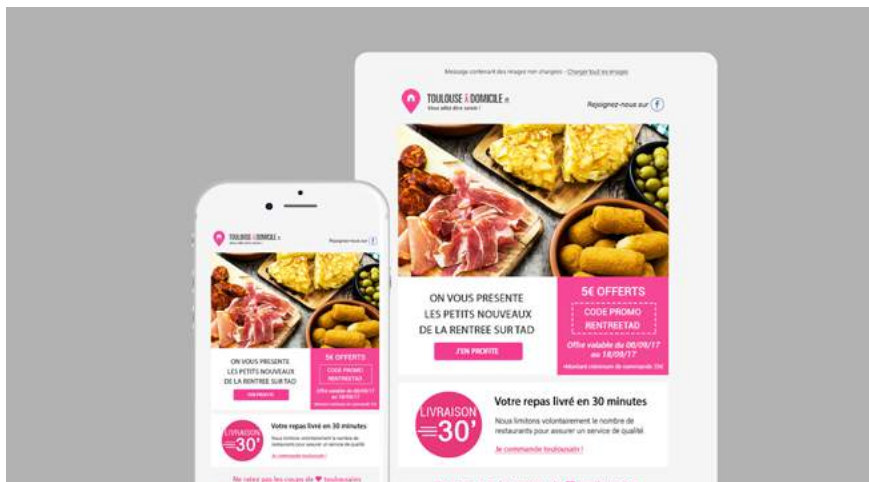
Message contenant des images non chargées - Charger tout les images

TOULOUSE À DOMICILE.fr

Vous allez être servi !

Rejoignez-nous sur

ON VOUS PRESENTE LES PETITS NOUVEAUX DE LA RENTREE SUR TAD

J'EN PROFITE

5€ OFFERTS

CODE PROMO RENTREETAD

Offre valable du 08/09/17 au 18/09/17

*Montant minimum de commande 15€

LIVRAISON 30'

Votre repas livré en 30 minutes

Nous limitons volontairement le nombre de restaurants pour assurer un service de qualité

Je commande toulousain !

TOULOUSE À DOMICILE.fr

Rejoignez-nous sur

ON VOUS PRESENTE LES PETITS NOUVEAUX DE LA RENTREE SUR TAD

J'EN PROFITE

5€ OFFERTS

CODE PROMO RENTREETAD

Offre valable du 08/09/17 au 18/09/17

LIVRAISON 30'

Votre repas livré en 30 minutes

Nous limitons volontairement le nombre de restaurants pour assurer un service de qualité

Je commande toulousain !

Ne ratez pas les coups de ♥ toulousains